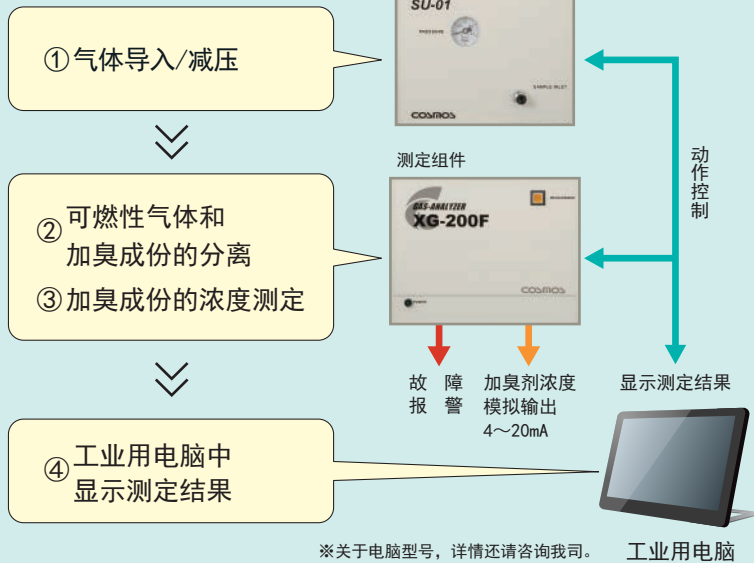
SU-01

PRESSURE

SAMPLE INLET

COSMOS

①气体导入/减压

动作控制

测定组件

GAS-ANALYZER
XG-200F

COSMOS

②可燃性气体和加臭成份的分离

③加臭成份的浓度测定

故障报警

加臭剂浓度模拟输出
4～20mA

显示测定结果

④工业用电脑中显示测定结果

※关于电脑型号，详情还请咨询我司。

工业用电脑